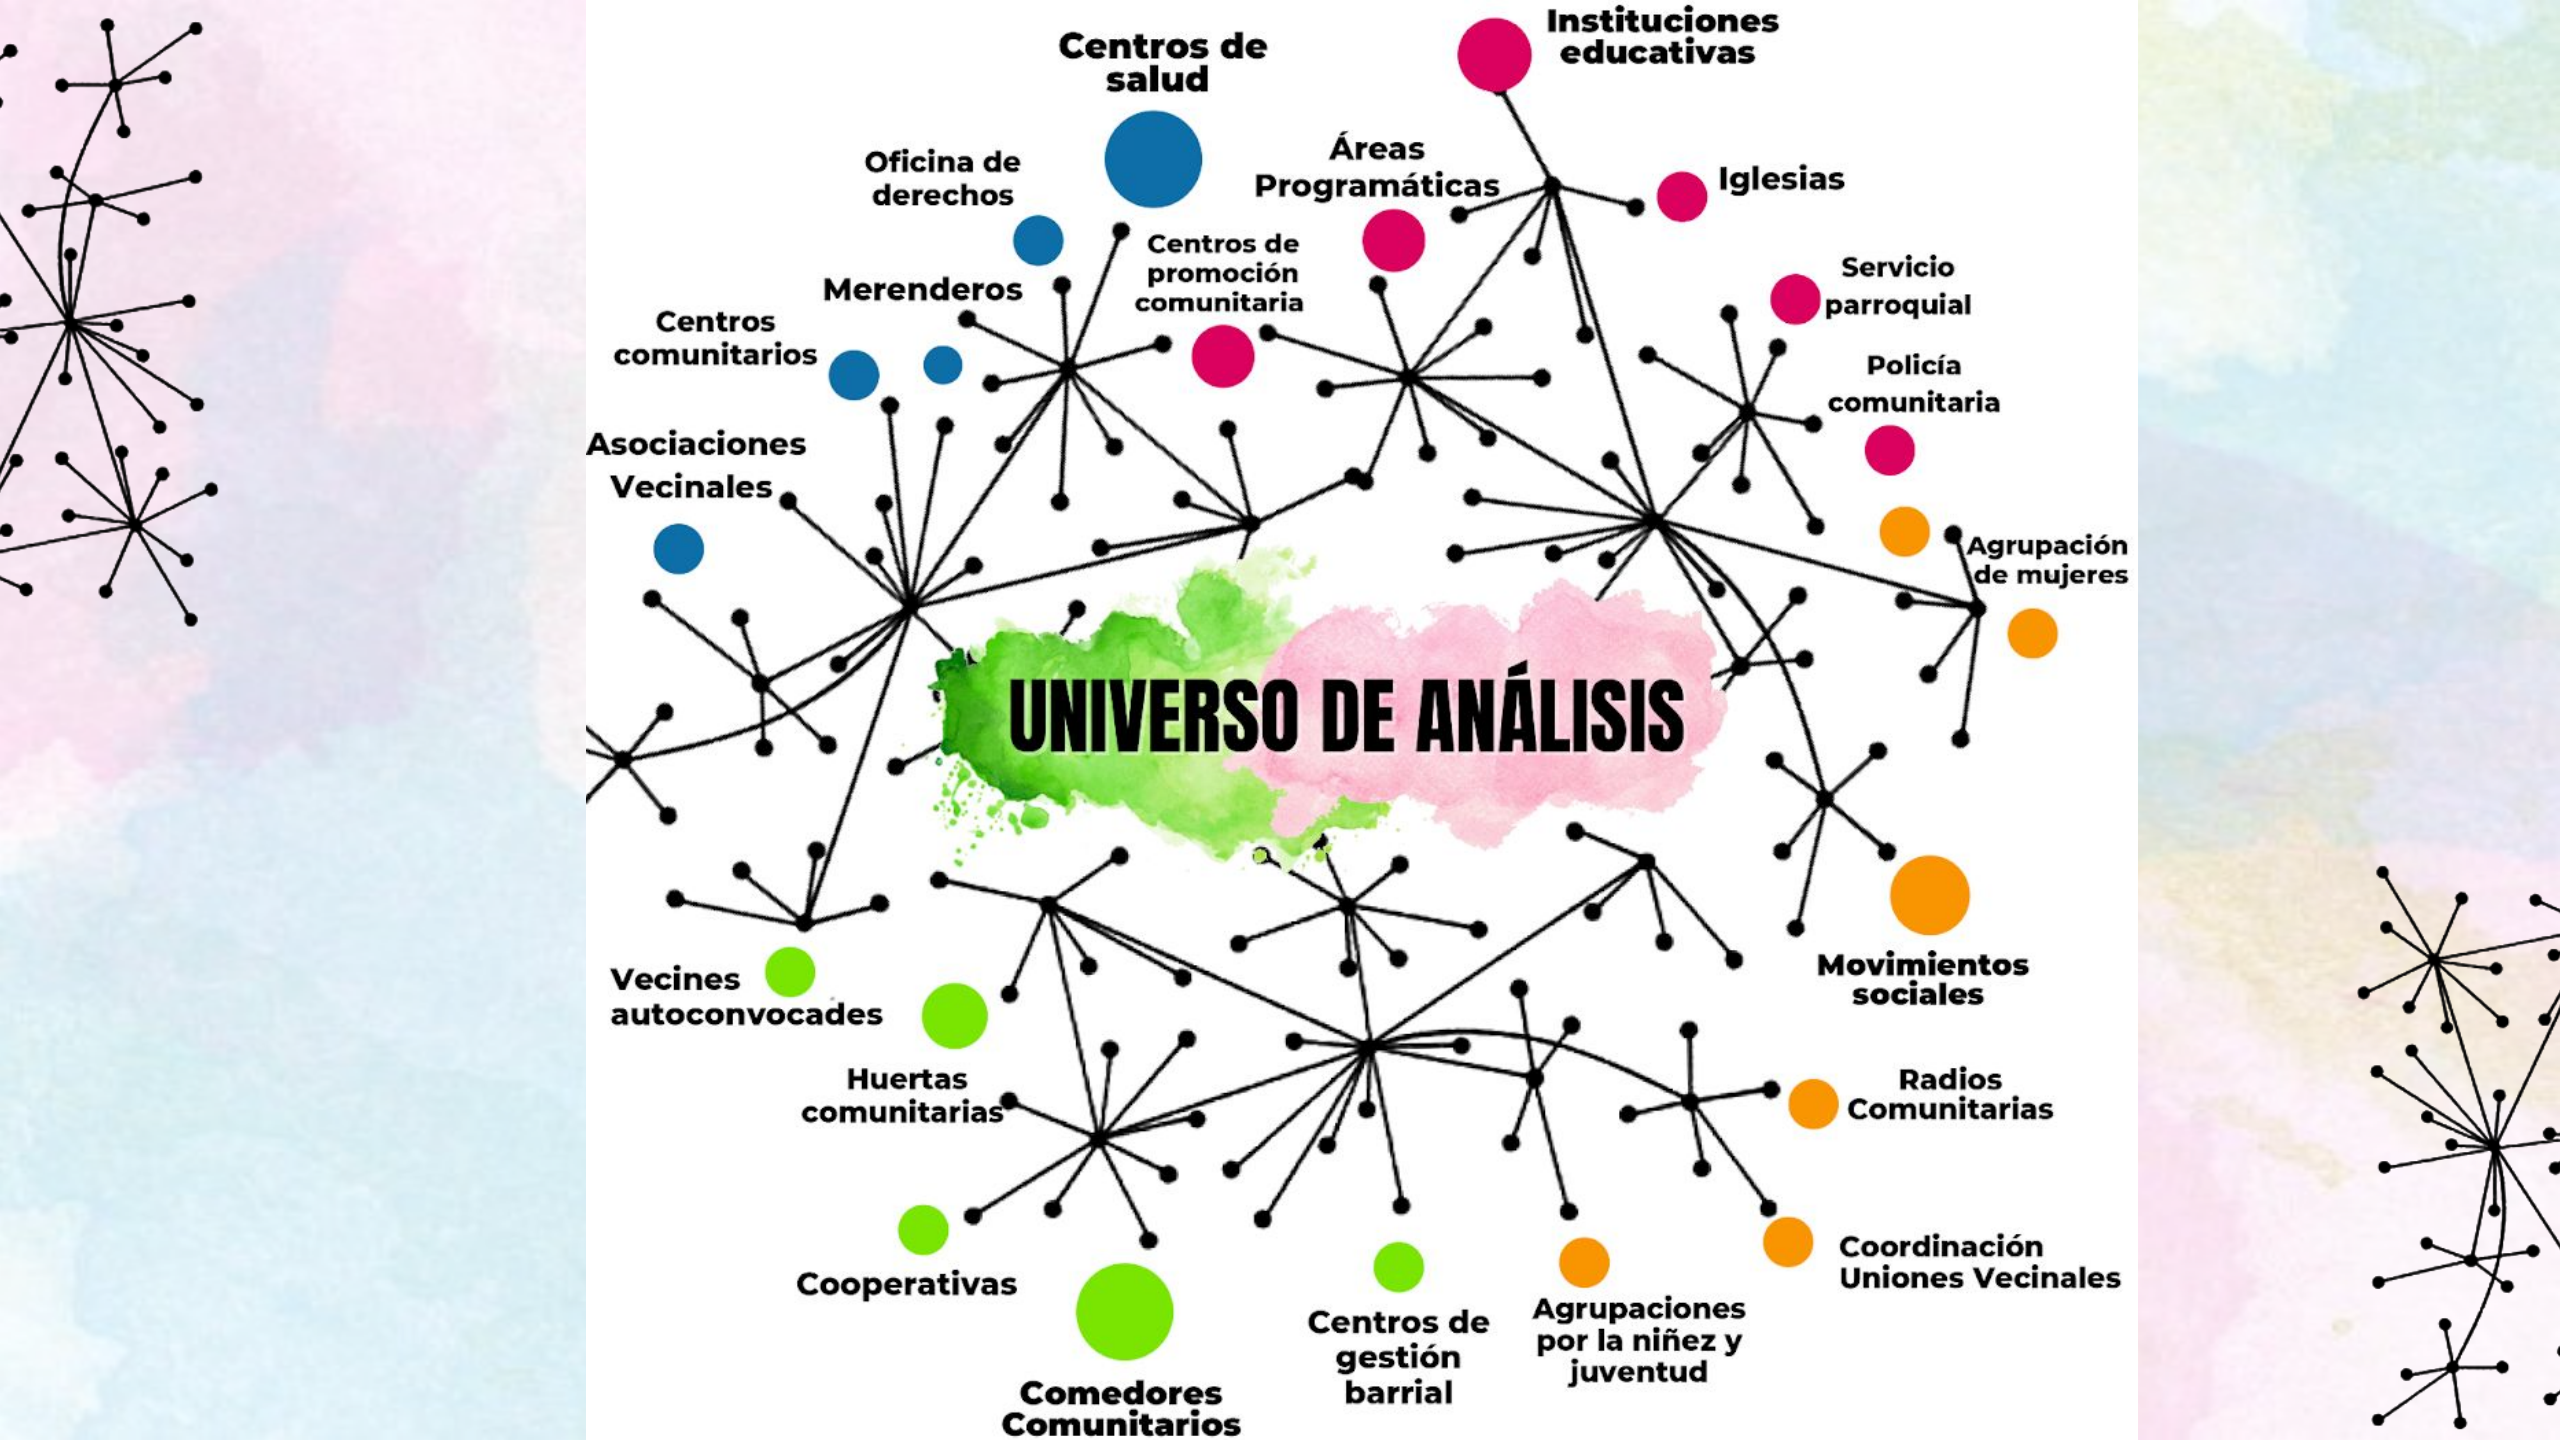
Centros de salud

Instituciones educativas

Oficina de derechos

Áreas Programáticas

Iglesias

Centros de promoción comunitaria

Merenderos

Servicio parroquial

Centros comunitarios

Policía comunitaria

Asociaciones Vecinales

Agrupación de mujeres

UNIVERSO DE ANÁLISIS

Movimientos sociales

Vecines autoconvocades

Huertas comunitarias

Radios Comunitarias

Cooperativas

Coordinación Uniones Vecinales

Comedores Comunitarios

Centros de gestión barrial

Agrupaciones por la niñez y juventud